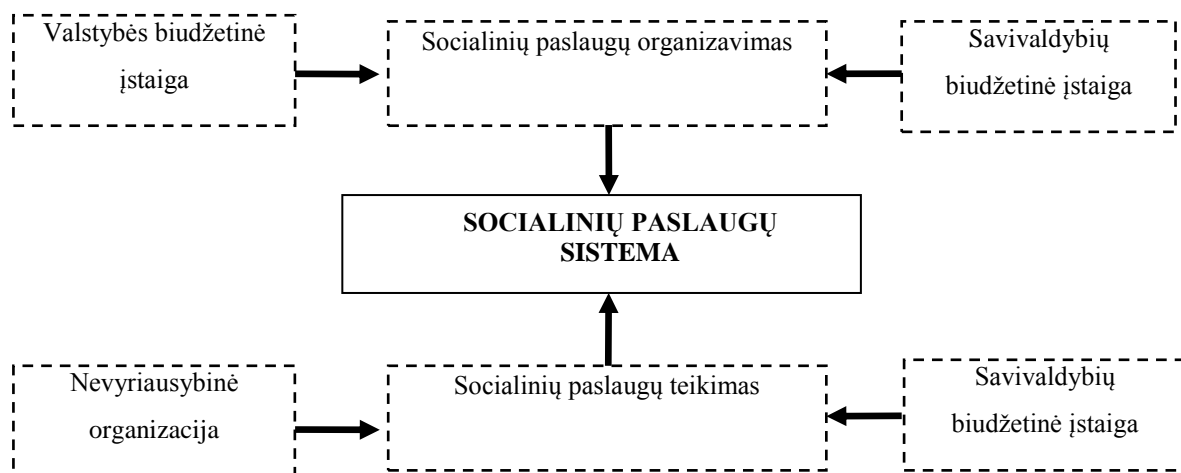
Valstybės biudžetinė įstaiga

Socialinių paslaugų organizavimas

Savivaldybių biudžetinė įstaiga

SOCIALINIŲ PASLAUGŲ SISTEMA

Nevyriausybinė organizacija

Socialinių paslaugų teikimas

Savivaldybių biudžetinė įstaiga